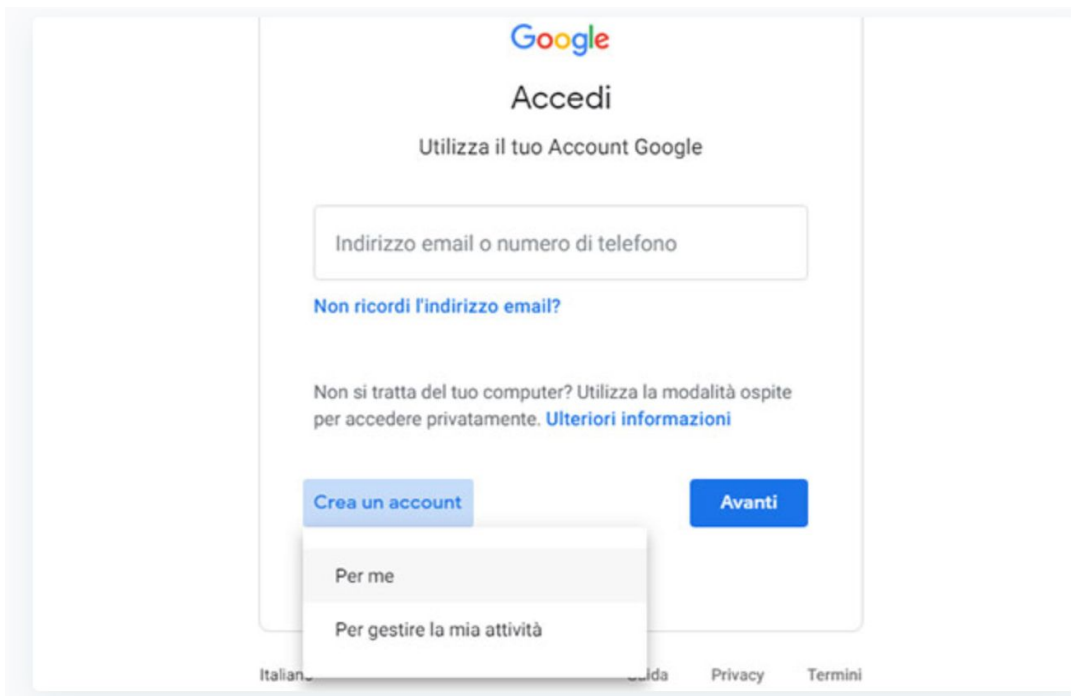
Google

Accedi

Utilizza il tuo Account Google

Indirizzo email o numero di telefono

Non ricordi l'indirizzo email?

Non si tratta del tuo computer? Utilizza la modalità ospite per accedere privatamente. Ulteriori informazioni

Crea un account

Avanti

Per me

Per gestire la mia attività

Italian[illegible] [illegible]ida Privacy Termini